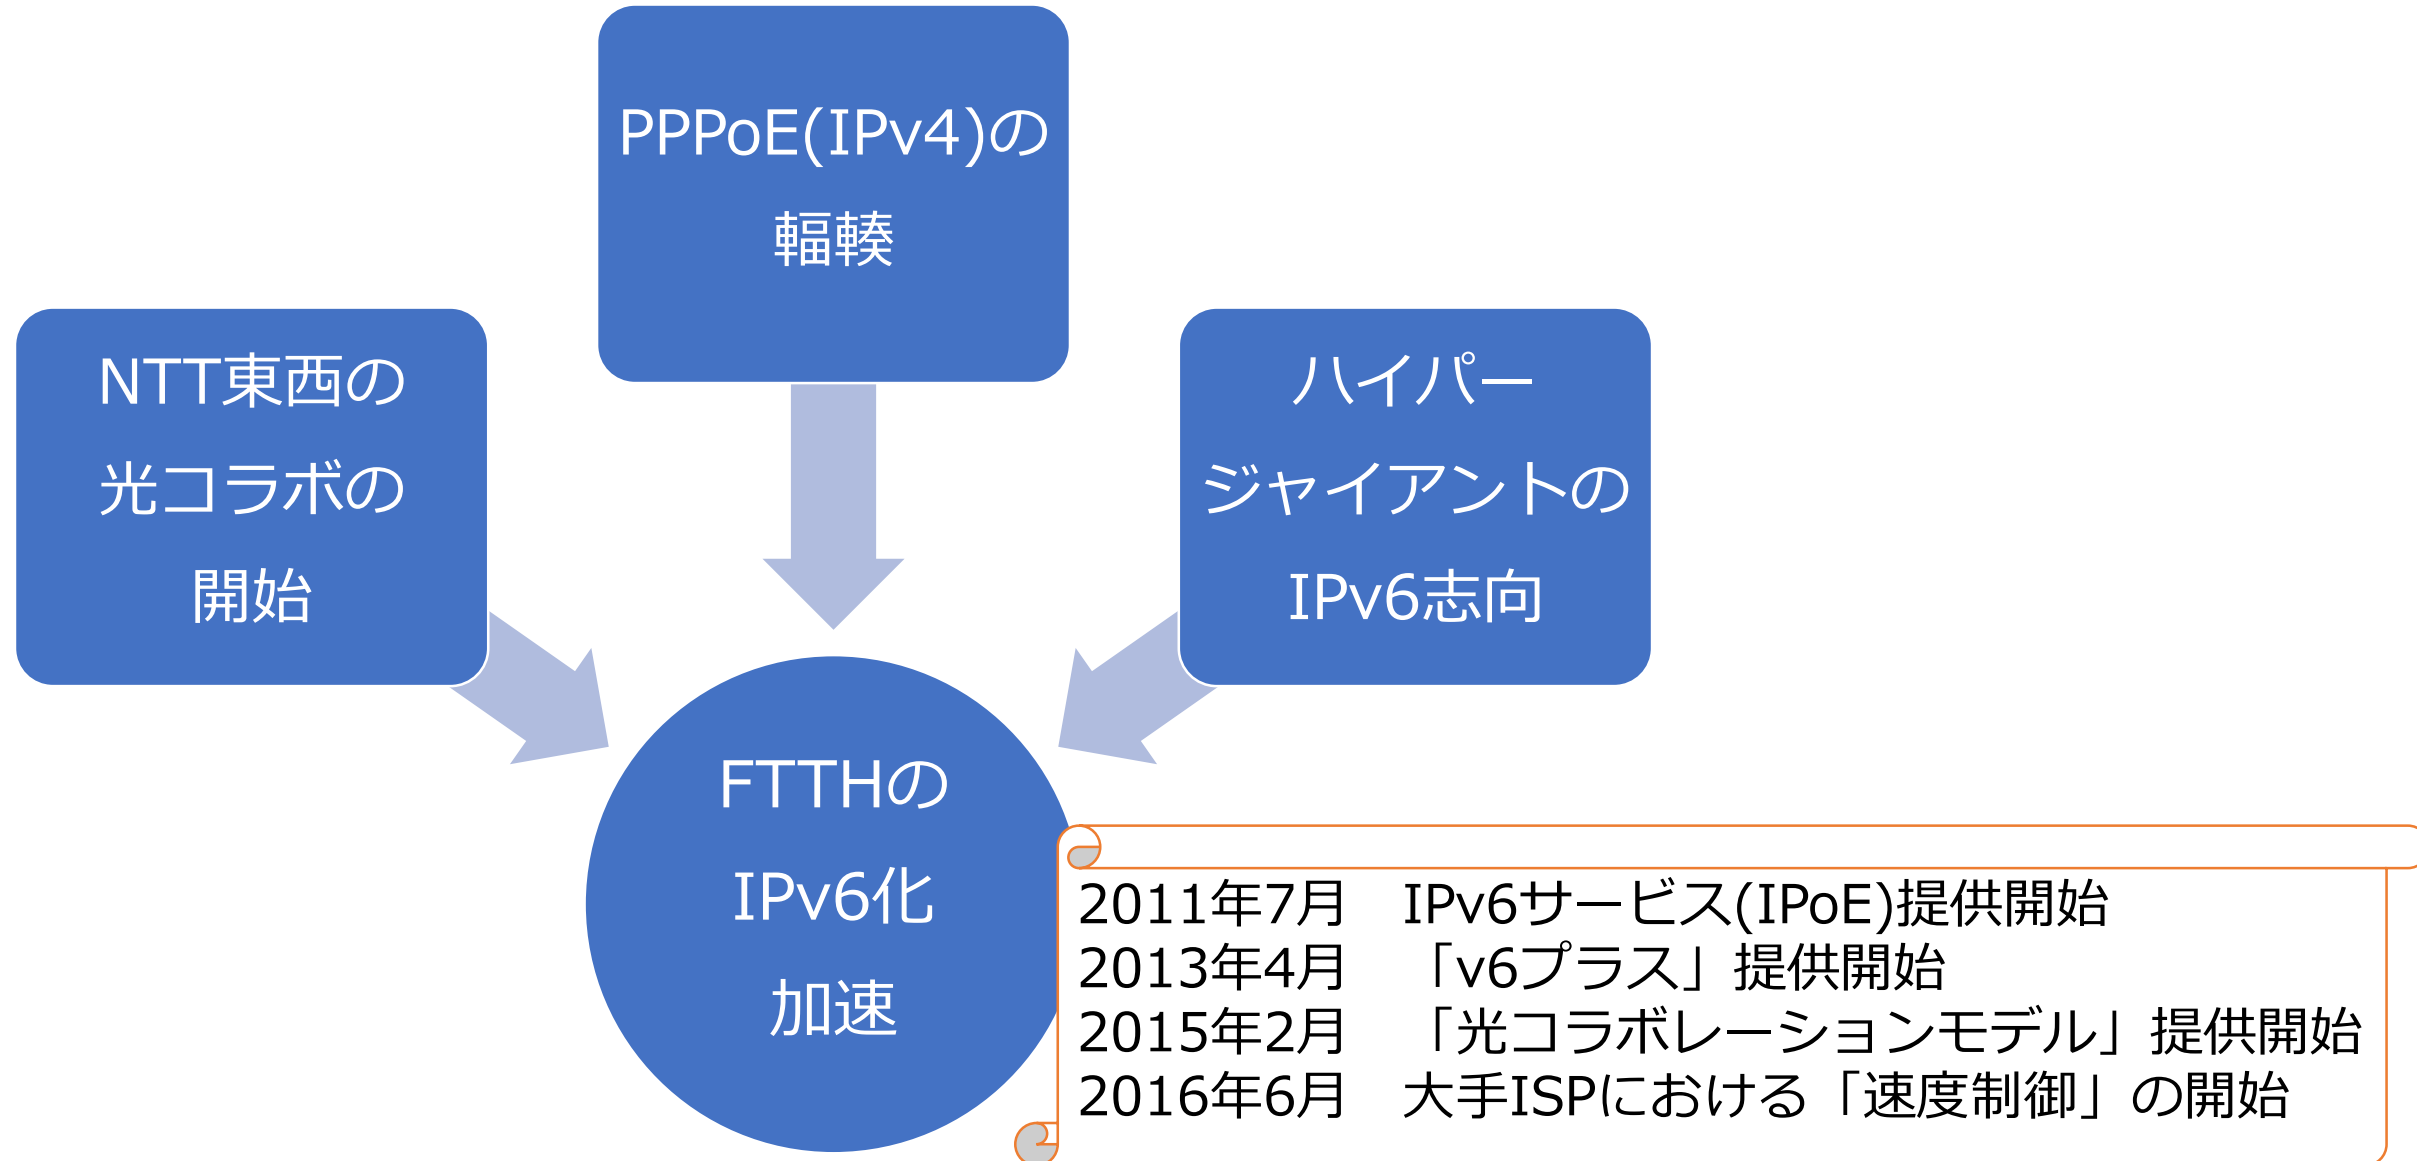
PPPoE(IPv4)の輻輳

NTT東西の光コラボの開始

ハイパージャイアントのIPv6志向

FTTHのIPv6化加速

2011年7月　IPv6サービス(IPoE)提供開始
2013年4月　「v6プラス」提供開始
2015年2月　「光コラボレーションモデル」提供開始
2016年6月　大手ISPにおける「速度制御」の開始